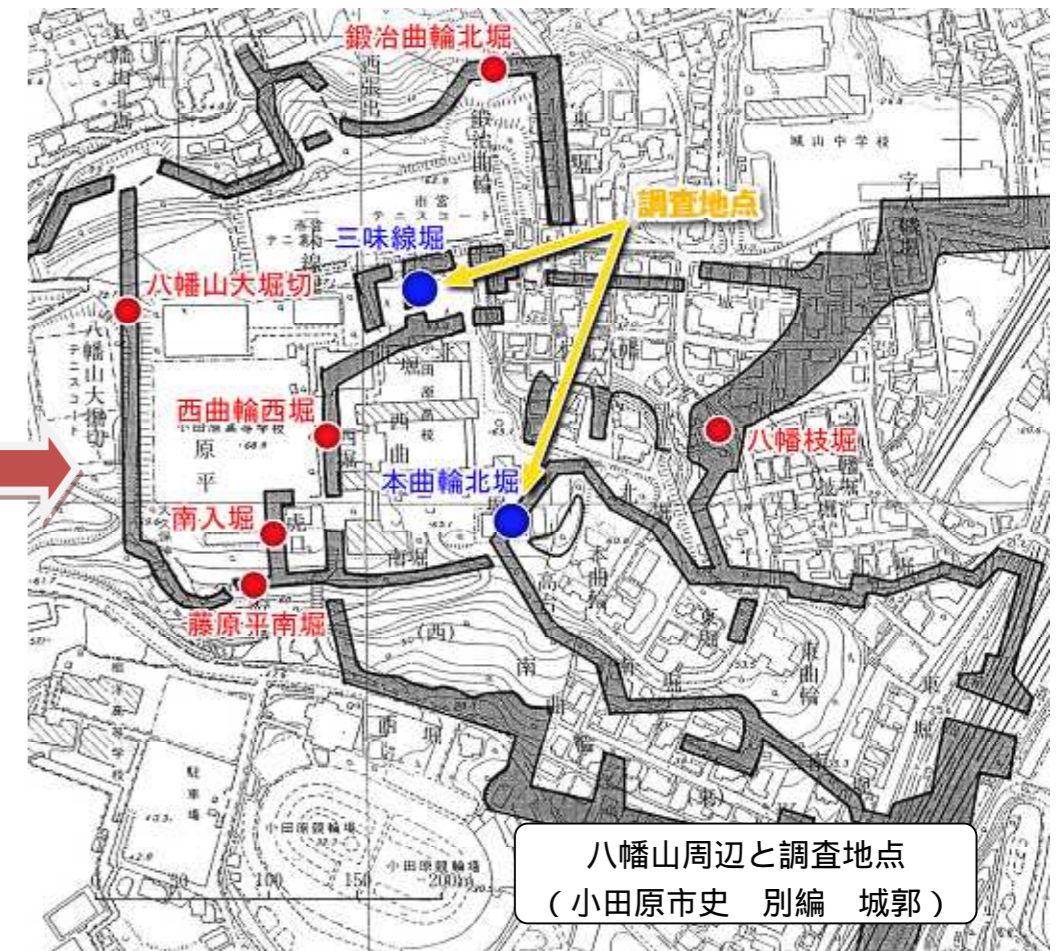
鍛冶曲輪北堀
調査地点
三味線堀
八幡山大堀切
西曲輪西堀
八幡枝堀
本曲輪北堀
南入堀
藤原平南堀
城山中学校
鍛冶曲輪
西曲輪
原
平
南堀
東曲輪
東堀
本曲輪
高
南
小田原競輪場
駐車場
八幡山大堀切
テニスコート
市営テニスコート
(西)
0
50
100
150
200m
八幡山周辺と調査地点
（小田原市史　別編　城郭）